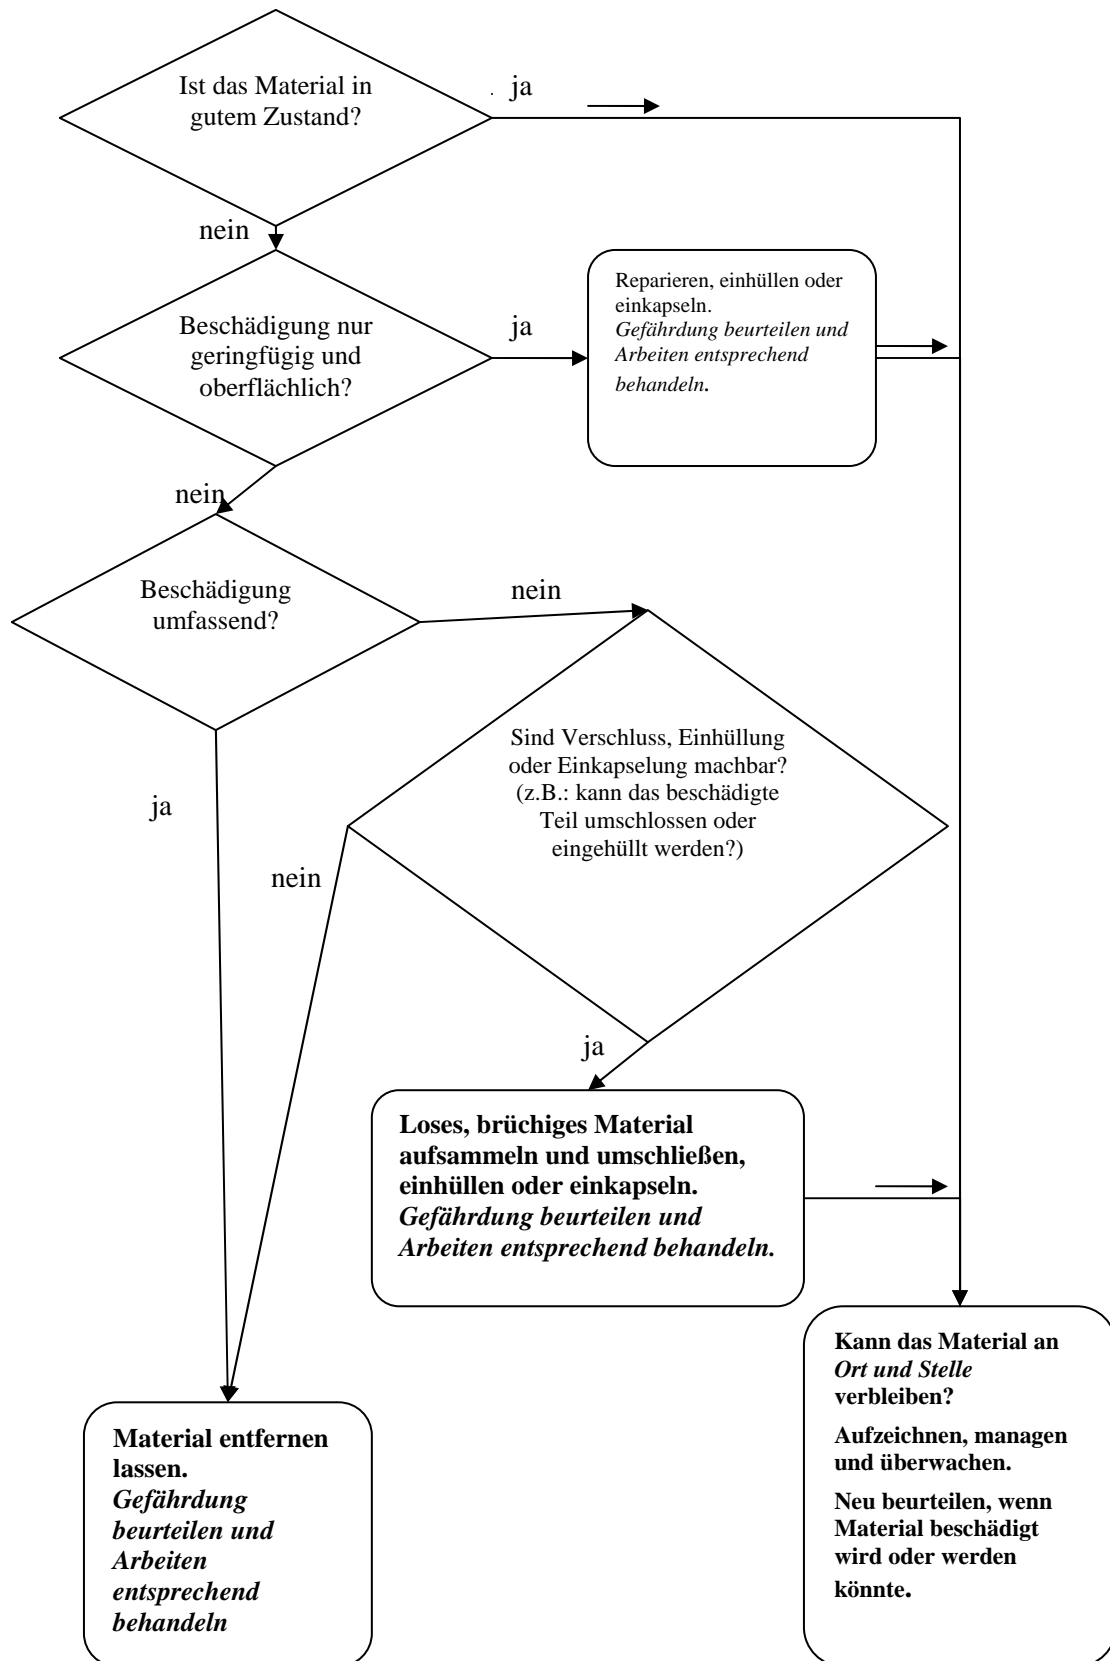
Ist das Material in gutem Zustand?

ja

nein

Beschädigung nur geringfügig und oberflächlich?

ja

Reparieren, einhüllen oder einkapseln.
*Gefährdung beurteilen und Arbeiten entsprechend behandeln.*

nein

Beschädigung umfassend?

nein

Sind Verschluss, Einhüllung oder Einkapselung machbar? (z.B.: kann das beschädigte Teil umschlossen oder eingehüllt werden?)

ja

nein

ja

**Loses, brüchiges Material aufsammeln und umschließen, einhüllen oder einkapseln.**
***Gefährdung beurteilen und Arbeiten entsprechend behandeln.***

**Material entfernen lassen.**
***Gefährdung beurteilen und Arbeiten entsprechend behandeln***

**Kann das Material an** ***Ort und Stelle*** **verbleiben?**

**Aufzeichnen, managen und überwachen.**

**Neu beurteilen, wenn Material beschädigt wird oder werden könnte.**